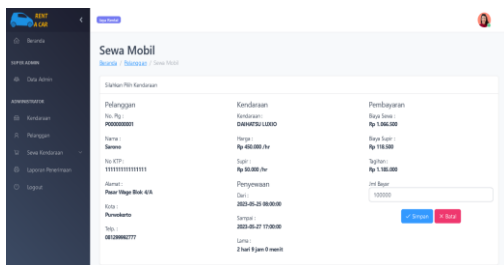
RENT A CAR

Beranda

SUPER ADMIN

Data Admin

ADMINISTRATOR

Kendaraan

Pelanggan

Sewa Kendaraan

Laporan Penerimaan

Logout

Sewa Mobil

Beranda / Pelanggan / Sewa Mobil

Silahkan Pilih Kendaraan

Pelanggan

No. Plg :
P000000001

Nama :
Sarono

No KTP :
1111111111111111

Alamat :
Pasar Wage Blok 4/A

Kota :
Purwokerto

Telp. :
081299992777

Kendaraan

Kendaraan :
DAIHATSU LUXIO

Harga :
Rp 450.000 /hr

Supir :
Rp 50.000 /hr

Penyewaan

Dari :
2023-05-25 08:00:00

Sampai :
2023-05-27 17:00:00

Lama :
2 hari 9 jam 0 menit

Pembayaran

Biaya Sewa :
Rp 1.066.500

Biaya Supir :
Rp 118.500

Tagihan :
Rp 1.185.000

Jml Bayar
100000

Simpan
Batal